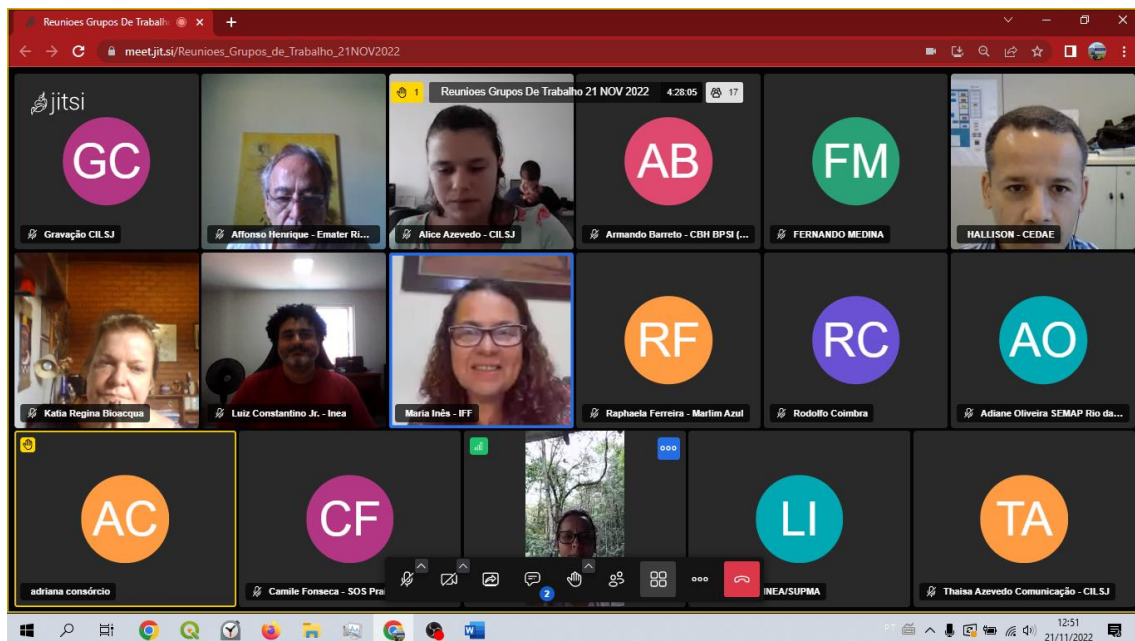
Reunioes Grupos De Trabalh
meet.jit.si/Reunioes_Grupos_de_Trabalho_21NOV2022
jitsi
1 Reunioes Grupos De Trabalho 21 NOV 2022 4:28:05 17
GC
Gravação CILSJ
Affonso Henrique - Emater Ri...
Alice Azevedo - CILSJ
AB
Armando Barreto - CBH BPSI (...
FM
FERNANDO MEDINA
HALLISON - CEDAE
Katia Regina Bioacqua
Luiz Constantino Jr. - Inea
Maria Inês - IFF
RF
Raphaela Ferreira - Marlim Azul
RC
Rodolfo Coimbra
AO
Adiane Oliveira SEMAP Rio da...
AC
adriana consórcio
CF
Camile Fonseca - SOS Pra
LI
INEA/SUPMA
TA
Thaisa Azevedo Comunicação - CILSJ
2
12:51
21/11/2022